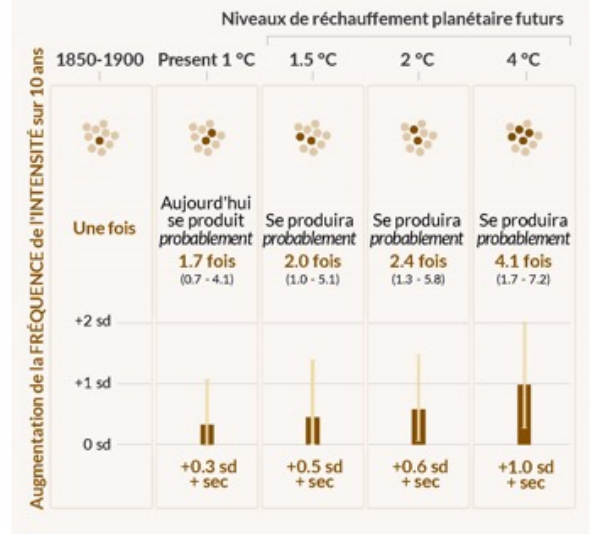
Niveaux de réchauffement planétaire futurs

Augmentation de la FRÉQUENCE de l'INTENSITÉ sur 10 ans

| 1850-1900 | Present 1 °C | 1.5 °C | 2 °C | 4 °C |
|---|---|---|---|---|
| Une fois | Aujourd'hui se produit *probablement* 1.7 fois (0.7 - 4.1) | Se produira *probablement* 2.0 fois (1.0 - 5.1) | Se produira *probablement* 2.4 fois (1.3 - 5.8) | Se produira *probablement* 4.1 fois (1.7 - 7.2) |
| | +0.3 sd + sec | +0.5 sd + sec | +0.6 sd + sec | +1.0 sd + sec |

+2 sd

+1 sd

0 sd